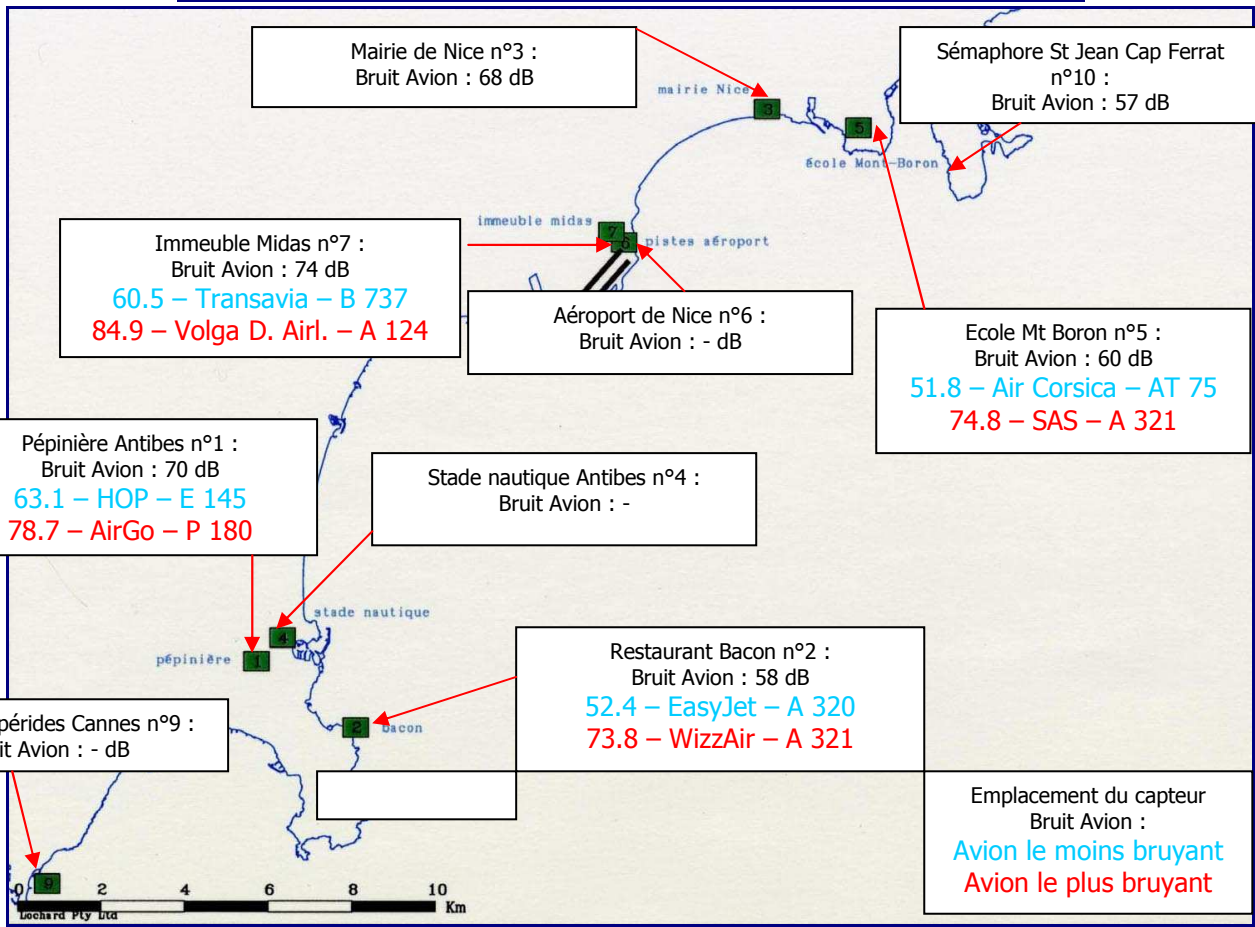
Mairie de Nice n°3 :
Bruit Avion : 68 dB

Sémaphore St Jean Cap Ferrat n°10 :
Bruit Avion : 57 dB

mairie Nice

3

5

école Mont-Boron

immeuble midas

7

6

pistes aéroport

Immeuble Midas n°7 :
Bruit Avion : 74 dB
60.5 – Transavia – B 737
84.9 – Volga D. Airl. – A 124

Aéroport de Nice n°6 :
Bruit Avion : - dB

Ecole Mt Boron n°5 :
Bruit Avion : 60 dB
51.8 – Air Corsica – AT 75
74.8 – SAS – A 321

Pépinière Antibes n°1 :
Bruit Avion : 70 dB
63.1 – HOP – E 145
78.7 – AirGo – P 180

Stade nautique Antibes n°4 :
Bruit Avion : -

stade nautique

4

pépinière

1

Restaurant Bacon n°2 :
Bruit Avion : 58 dB
52.4 – EasyJet – A 320
73.8 – WizzAir – A 321

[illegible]pérides Cannes n°9 :
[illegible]it Avion : - dB

2

bacon

Emplacement du capteur
Bruit Avion :
Avion le moins bruyant
Avion le plus bruyant

9

0 2 4 6 8 10 Km

Lochard Pty Ltd